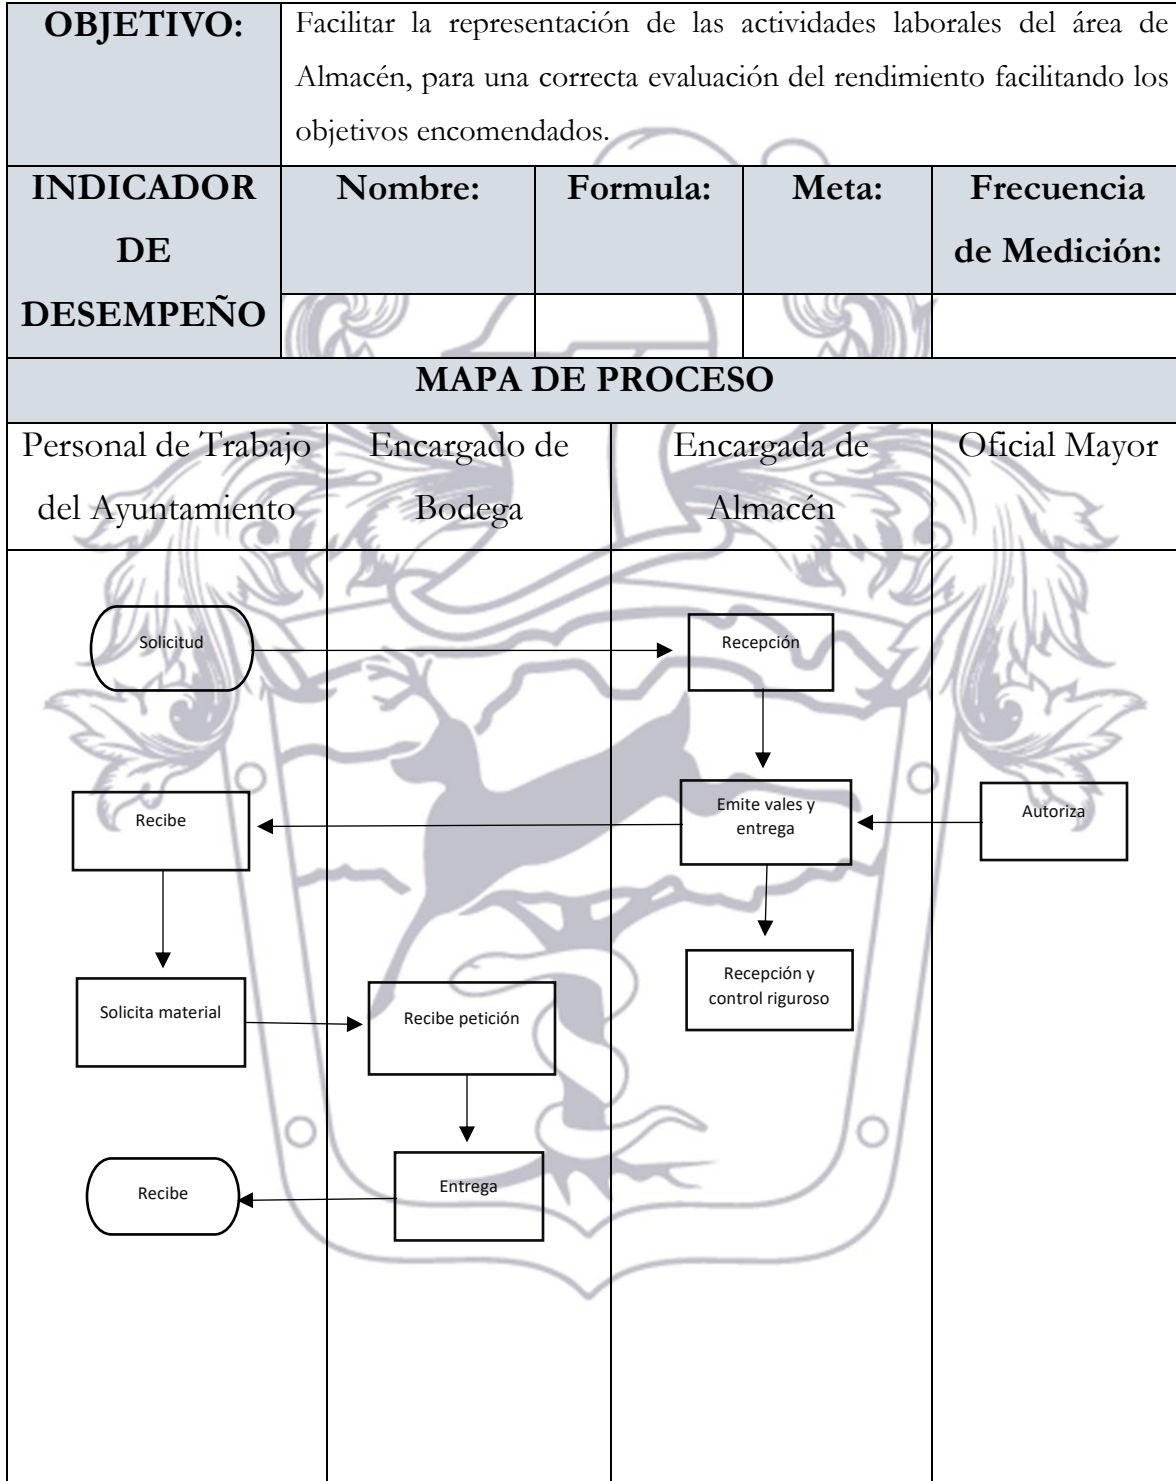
| OBJETIVO: | Facilitar la representación de las actividades laborales del área de Almacén, para una correcta evaluación del rendimiento facilitando los objetivos encomendados. | | | |
|---|---|---|---|---|
| INDICADOR DE DESEMPEÑO | Nombre: | Formula: | Meta: | Frecuencia de Medición: |
| | | | | |

MAPA DE PROCESO

| Personal de Trabajo del Ayuntamiento | Encargado de Bodega | Encargada de Almacén | Oficial Mayor |
|---|---|---|---|

Solicitud

Recepción

Emite vales y entrega

Autoriza

Recibe

Recepción y control riguroso

Solicita material

Recibe petición

Entrega

Recibe